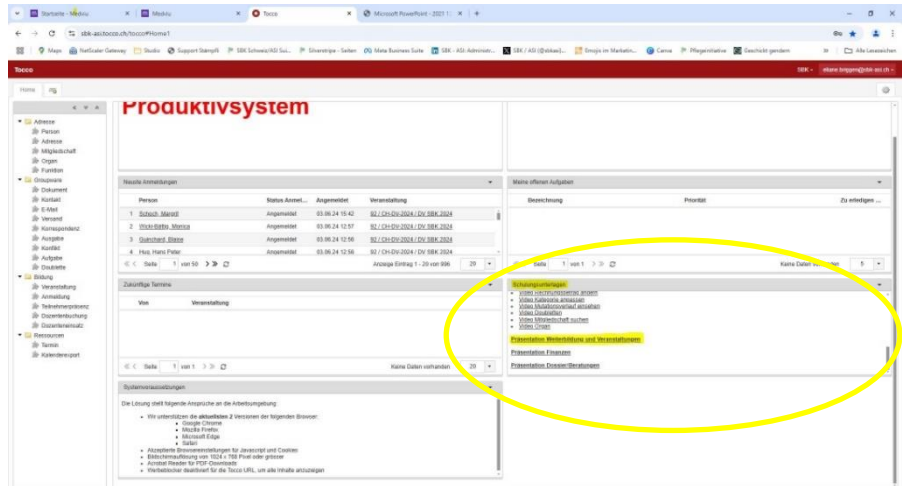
Startseite - Medkiu × Medkiu × Tocco × Microsoft PowerPoint - 2021 × +

sbk-asi.tocco.ch/tocco#Home1

Maps NetScaler Gateway Studio Support Stämpfli SBK Schweiz/ASI Sui... Silverstripe - Seiten Meta Business Suite SBK - ASI: Administr... SBK / ASI (@sbkasi)... Emojis im Marketin... Canva Pflegeinitiative Gesicht gendern Alle Lesezeichen

Tocco SBK eliane.briggen@sbk-asi.ch

Home

Adresse
Person
Adresse
Mitgliedschaft
Organ
Funktion
Groupware
Dokument
Kontakt
E-Mail
Versand
Korrespondenz
Ausgabe
Konflikt
Aufgabe
Doublette
Bildung
Veranstaltung
Anmeldung
Teilnehmerpräsenz
Dozentenbuchung
Dozenteneinsatz
Ressourcen
Termin
Kalenderexport

Produktivsystem

Neuste Anmeldungen

| | Person | Status Anmel... | Angemeldet | Veranstaltung |
|---|---|---|---|---|
| 1 | Schoch, Margrit | Angemeldet | 03.06.24 15:42 | 92 / CH-DV-2024 / DV SBK 2024 |
| 2 | Wicki-Bättig, Monica | Angemeldet | 03.06.24 12:57 | 92 / CH-DV-2024 / DV SBK 2024 |
| 3 | Guinchard, Blaise | Angemeldet | 03.06.24 12:56 | 92 / CH-DV-2024 / DV SBK 2024 |
| 4 | Hug, Hans Peter | Angemeldet | 03.06.24 12:56 | 92 / CH-DV-2024 / DV SBK 2024 |

Seite 1 von 50 Anzeige Eintrag 1 - 20 von 996 20

Zukünftige Termine

Von Veranstaltung

Seite 1 von 1 Keine Daten vorhanden 20

Systemvoraussetzungen

Die Lösung stellt folgende Ansprüche an die Arbeitsumgebung:

Wir unterstützen die aktuellsten 2 Versionen der folgenden Browser:
Google Chrome
Mozilla Firefox
Microsoft Edge
Safari
Akzeptierte Browsereinstellungen für Javascript und Cookies
Bildschirmauflösung von 1024 x 768 Pixel oder grösser
Acrobat Reader für PDF-Downloads
Werbeblocker deaktiviert für die Tocco URL, um alle Inhalte anzuzeigen

Meine offenen Aufgaben

Bezeichnung Priorität Zu erledigen ...

Seite 1 von 1 Keine Daten vorhanden 5

Schulungsunterlagen
Video Rechnungsbetrag ändern
Video Kategorie anpassen
Video Mutationsverlauf anschauen
Video Doubletten
Video Mitgliedschaft suchen
Video Organ
Präsentation Weiterbildung und Veranstaltungen
Präsentation Finanzen
Präsentation Dossier/Beratungen